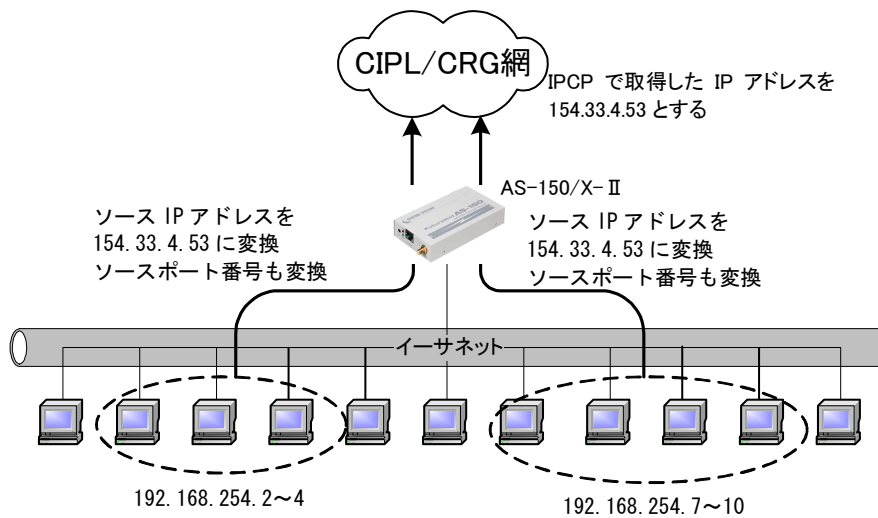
CIPL/CRG網

IPCP で取得した IP アドレスを 154.33.4.53 とする

AS-150/X-Ⅱ

AS-150

ソース IP アドレスを 154.33.4.53 に変換 ソースポート番号も変換

ソース IP アドレスを 154.33.4.53 に変換 ソースポート番号も変換

イーサネット

192.168.254.2～4

192.168.254.7～10